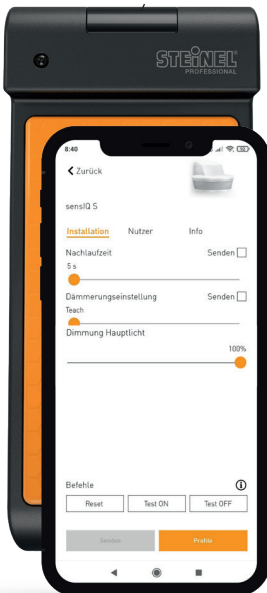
STEINEL
PROFESSIONAL

8:40

< Zurück

sensIQ S

Installation
Nutzer
Info

Nachlaufzeit
Senden

5 s

Dämmerungseinstellung
Senden

Teach

Dimmung Hauptlicht

100%

Befehle

Reset
Test ON
Test OFF

Senden
Profile